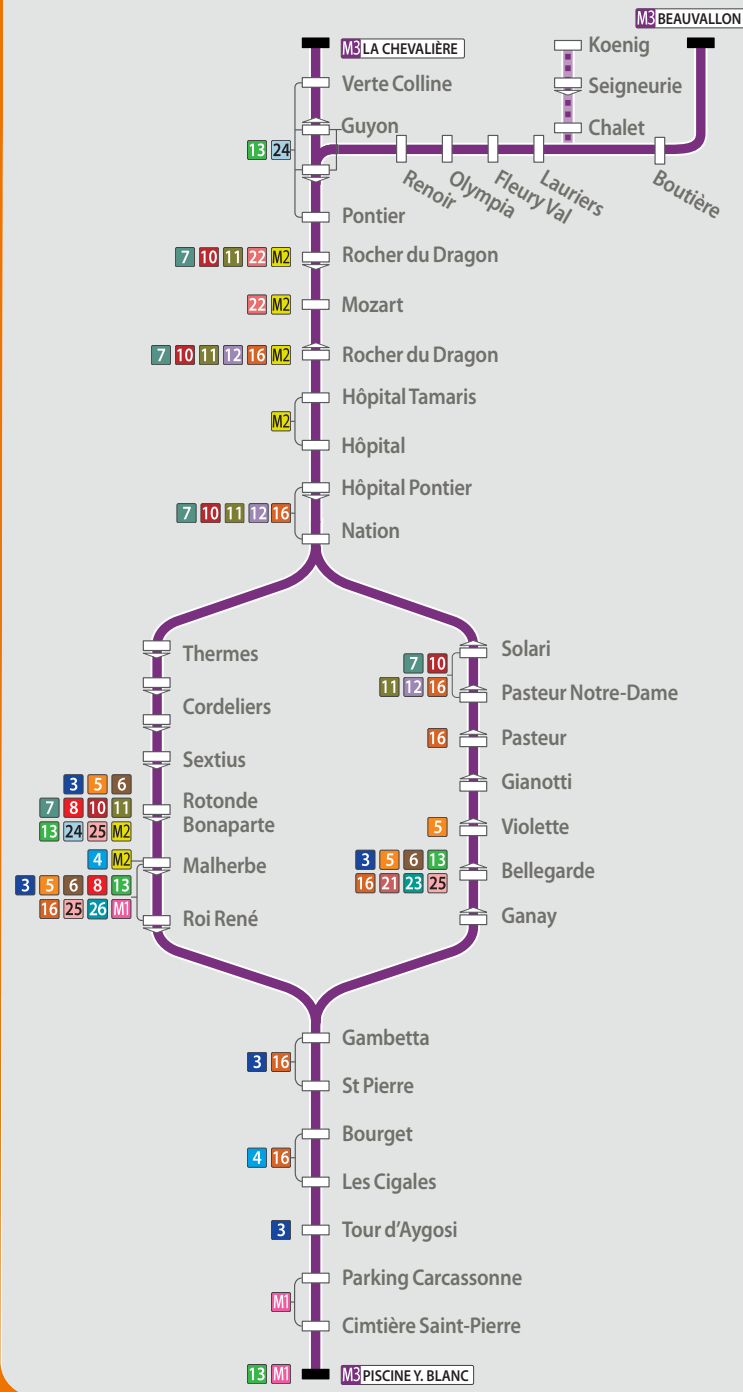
M3 BEAUVALLON

M3 LA CHEVALIÈRE

Koenig
Seigneurie
Chalet

Verte Colline
Guyon
13 24
Pontier

Renoir
Olympia
Fleury Val
Lauriers
Boutière

7 10 11 22 M2 Rocher du Dragon
22 M2 Mozart
7 10 11 12 16 M2 Rocher du Dragon
Hôpital Tamaris
M2
Hôpital
Hôpital Pontier
7 10 11 12 16
Nation

Thermes
Cordeliers
Sextius
3 5 6
7 8 10 11
13 24 25 M2
Rotonde Bonaparte
4 M2 Malherbe
3 5 6 8 13
16 25 26 M1
Roi René

Solari
7 10
11 12 16
Pasteur Notre-Dame
16 Pasteur
Gianotti
5 Violette
3 5 6 13
16 21 23 25
Bellegarde
Ganay

Gambetta
3 16
St Pierre
Bourget
4 16
Les Cigales
3 Tour d'Aygosi
Parking Carcassonne
M1
Cimtière Saint-Pierre
13 M1 M3 PISCINE Y. BLANC